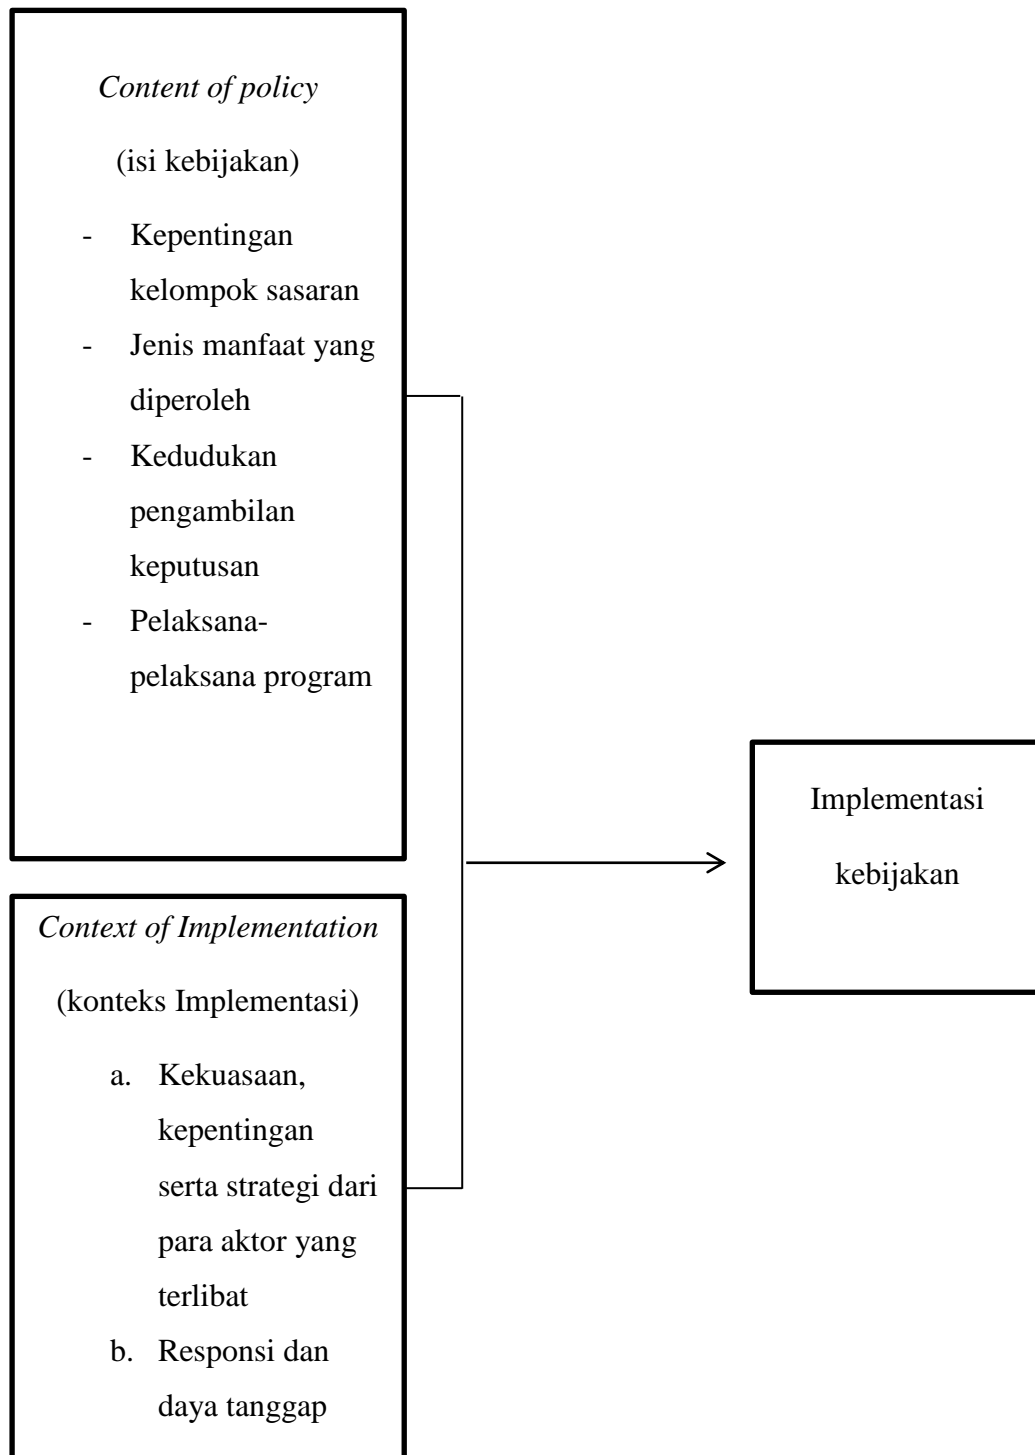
*Content of policy*

(isi kebijakan)

- Kepentingan kelompok sasaran
- Jenis manfaat yang diperoleh
- Kedudukan pengambilan keputusan
- Pelaksana-pelaksana program

*Context of Implementation*

(konteks Implementasi)

a. Kekuasaan, kepentingan serta strategi dari para aktor yang terlibat
b. Responsi dan daya tanggap

Implementasi kebijakan